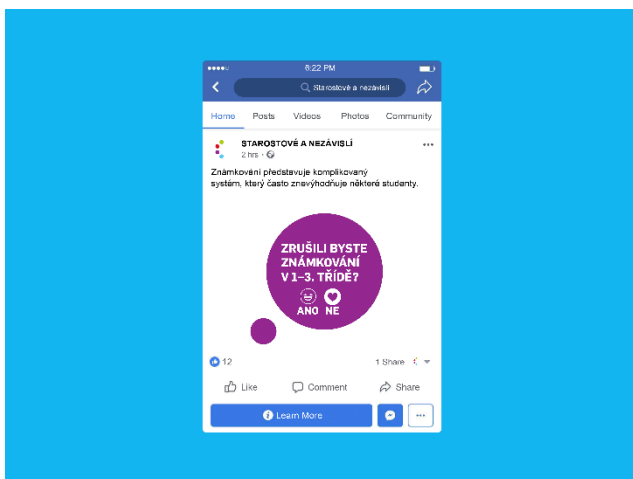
●●●●○ 6:22 PM

Starostové a nezávislí

Home Posts Videos Photos Community

STAROSTOVÉ A NEZÁVISLÍ
2 hrs ·

Známkování představuje komplikovaný systém, který často znevýhodňuje některé studenty.

ZRUŠILI BYSTE ZNÁMKOVÁNÍ V 1–3. TŘÍDĚ?

ANO NE

12

1 Share

Like Comment Share

Learn More

···